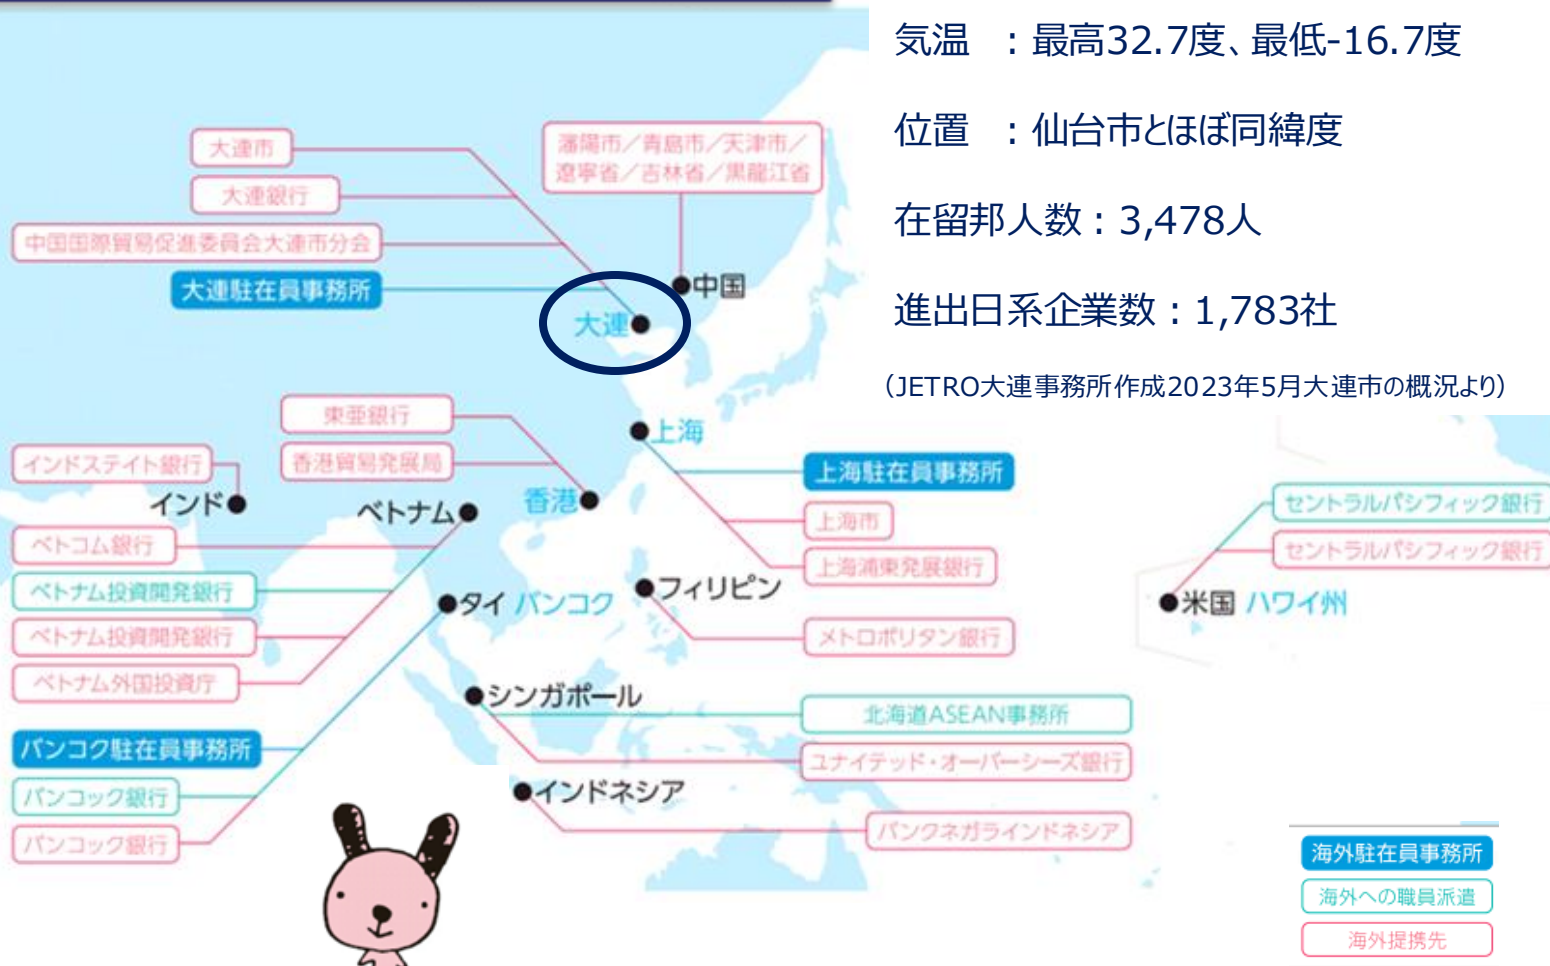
気温　：最高32.7度、最低-16.7度

位置　：仙台市とほぼ同緯度

在留邦人数：3,478人

進出日系企業数：1,783社

（JETRO大連事務所作成2023年5月大連市の概況より）

大連市

大連銀行

中国国際貿易促進委員会大連市分会

大連駐在員事務所

瀋陽市／青島市／天津市／遼寧省／吉林省／黒龍江省

中国

大連

東亜銀行

香港貿易発展局

上海

上海駐在員事務所

上海市

上海浦東発展銀行

インドステイト銀行

インド

ベトナム

香港

ベトコム銀行

ベトナム投資開発銀行

ベトナム投資開発銀行

ベトナム外国投資庁

タイ バンコク

フィリピン

メトロポリタン銀行

セントラルパシフィック銀行

セントラルパシフィック銀行

米国 ハワイ州

シンガポール

北海道ASEAN事務所

ユナイテッド・オーバーシーズ銀行

バンコク駐在員事務所

バンコック銀行

バンコック銀行

インドネシア

バンクネガラインドネシア

海外駐在員事務所

海外への職員派遣

海外提携先